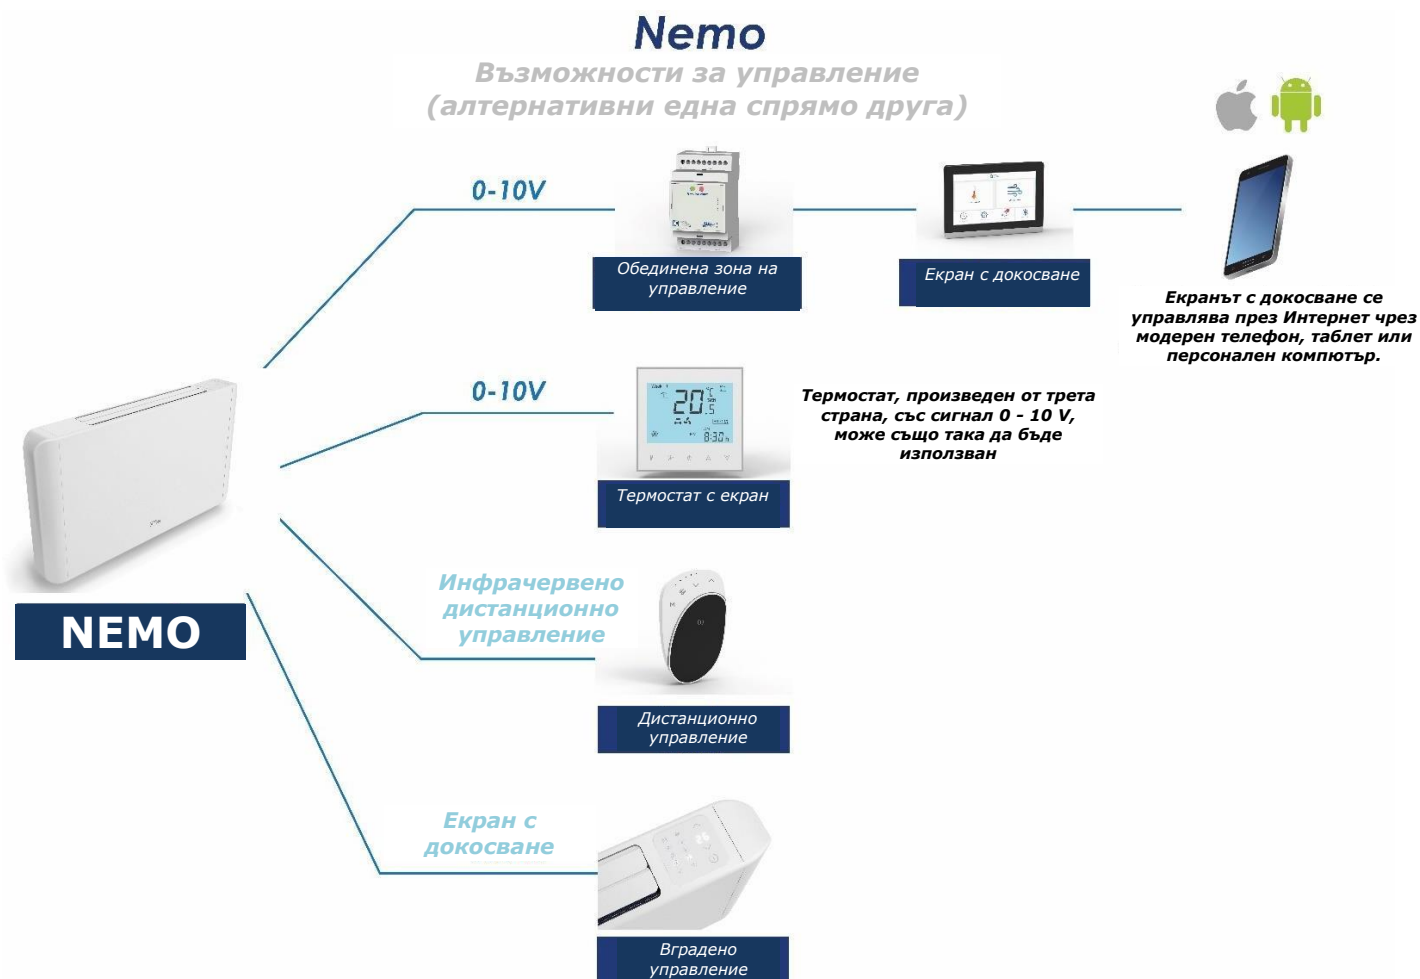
Nemo

Възможности за управление
(алтернативни една спрямо друга)

0-10V

Обединена зона на управление

Екран с докосване

Екранът с докосване се управлява през Интернет чрез модерен телефон, таблет или персонален компютър.

0-10V

Термостат с екран

Термостат, произведен от трета страна, със сигнал 0 - 10 V, може също така да бъде използван

NEMO

Инфрачервено дистанционно управление

Дистанционно управление

Екран с докосване

Вградено управление